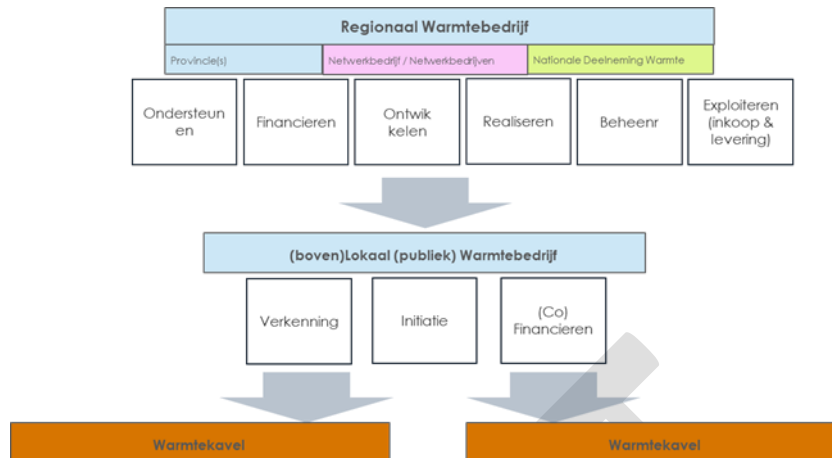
Regionaal Warmtebedrijf

Provincie(s)

Netwerkbedrijf / Netwerkbedrijven

Nationale Deelneming Warmte

Ondersteunen

Financieren

Ontwikkelen

Realiseren

Beheenr

Exploiteren (inkoop & levering)

(boven)Lokaal (publiek) Warmtebedrijf

Verkenning

Initiatie

(Co) Financieren

Warmtekavel

Warmtekavel